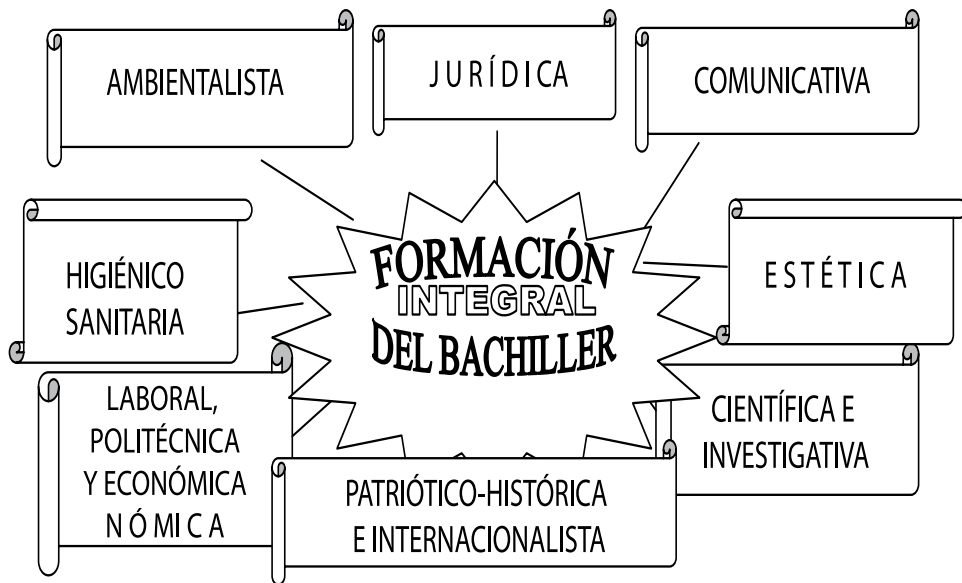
AMBIENTALISTA

JURÍDICA

COMUNICATIVA

HIGIÉNICO SANITARIA

FORMACIÓN INTEGRAL DEL BACHILLER

ESTÉTICA

LABORAL, POLITÉCNICA Y ECONÓMICA N Ó MI C A

CIENTÍFICA E INVESTIGATIVA

PATRIÓTICO-HISTÓRICA E INTERNACIONALISTA